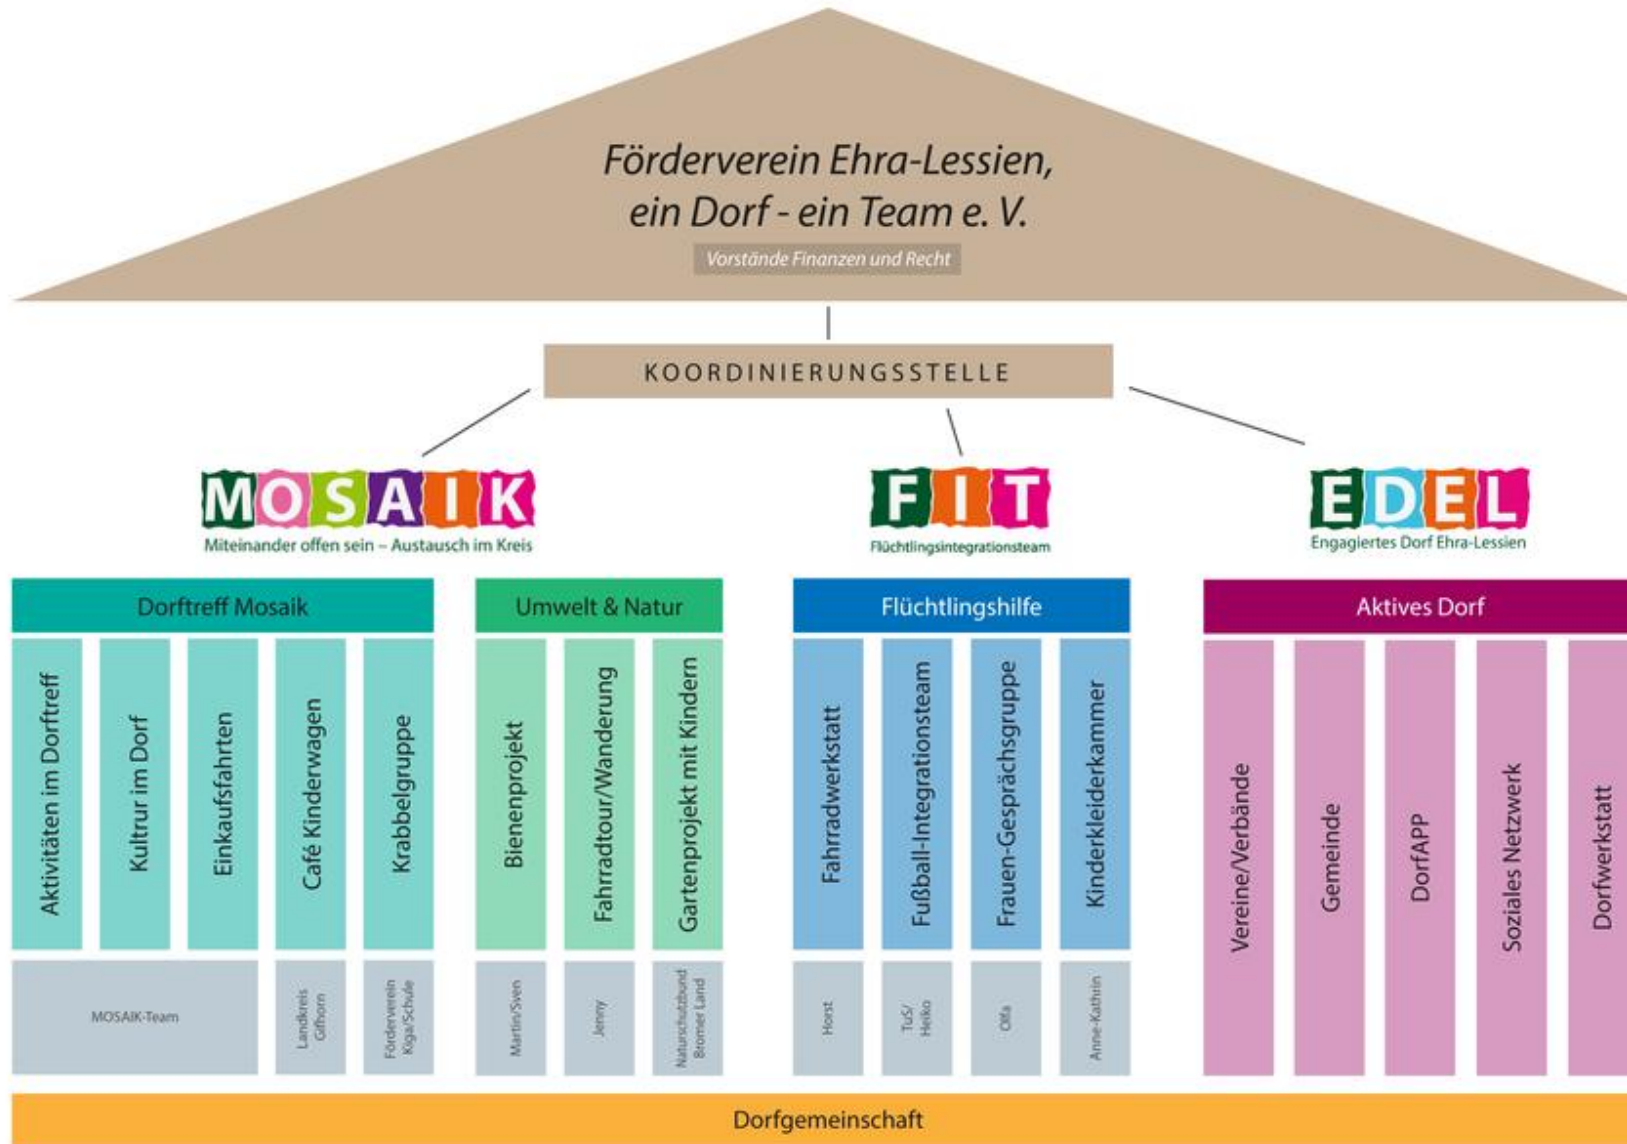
Förderverein Ehra-Lessien, ein Dorf - ein Team e. V.

Vorstände Finanzen und Recht

KOORDINIERUNGSSTELLE

MOSAIK
Miteinander offen sein – Austausch im Kreis

FIT
Flüchtlingsintegrationsteam

EDEL
Engagiertes Dorf Ehra-Lessien

Dorftreff Mosaik

Aktivitäten im Dorftreff
Kultrur im Dorf
Einkaufsfahrten
Café Kinderwagen
Krabbelgruppe

MOSAIK-Team
Landkreis Gifhorn
Förderverein Kiga/Schule

Umwelt & Natur

Bienenprojekt
Fahrradtour/Wanderung
Gartenprojekt mit Kindern

Martin/Sven
Jenny
Naturschutzbund Bromer Land

Flüchtlingshilfe

Fahrradwerkstatt
Fußball-Integrationsteam
Frauen-Gesprächsgruppe
Kinderkleiderkammer

Horst
TuS/ Heiko
Olfa
Anne-Kathrin

Aktives Dorf

Vereine/Verbände
Gemeinde
DorfAPP
Soziales Netzwerk
Dorfwerkstatt

Dorfgemeinschaft